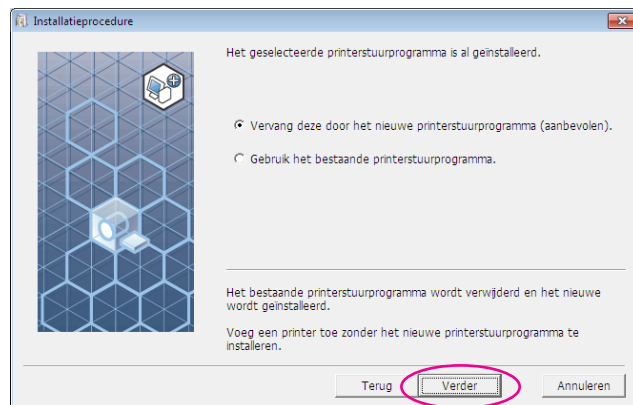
Installatieprocedure

Het geselecteerde printerstuurprogramma is al geïnstalleerd.

Vervang deze door het nieuwe printerstuurprogramma (aanbevolen).

Gebruik het bestaande printerstuurprogramma.

Het bestaande printerstuurprogramma wordt verwijderd en het nieuwe wordt geïnstalleerd.

Voeg een printer toe zonder het nieuwe printerstuurprogramma te installeren.

Terug
Verder
Annuleren